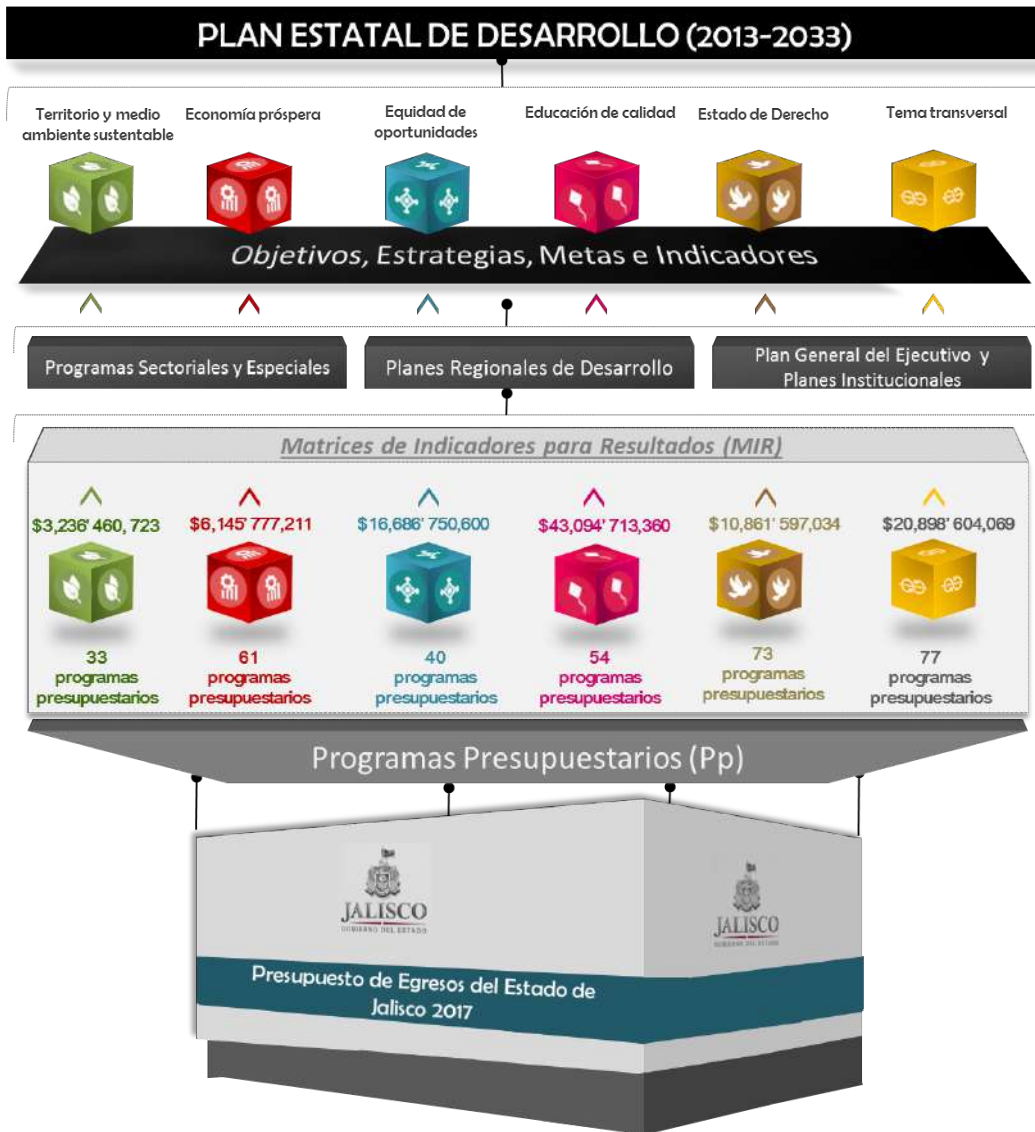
PLAN ESTATAL DE DESARROLLO (2013-2033)

Territorio y medio ambiente sustentable

Economía próspera

Equidad de oportunidades

Educación de calidad

Estado de Derecho

Tema transversal

Objetivos, Estrategias, Metas e Indicadores

Programas Sectoriales y Especiales

Planes Regionales de Desarrollo

Plan General del Ejecutivo y Planes Institucionales

Matrices de Indicadores para Resultados (MIR)

$3,236' 460, 723
33 programas presupuestarios

$6,145' 777,211
61 programas presupuestarios

$16,686' 750,600
40 programas presupuestarios

$43,094' 713,360
54 programas presupuestarios

$10,861' 597,034
73 programas presupuestarios

$20,898' 604,069
77 programas presupuestarios

Programas Presupuestarios (Pp)

JALISCO
GOBIERNO DEL ESTADO

JALISCO
GOBIERNO DEL ESTADO

Presupuesto de Egresos del Estado de Jalisco 2017